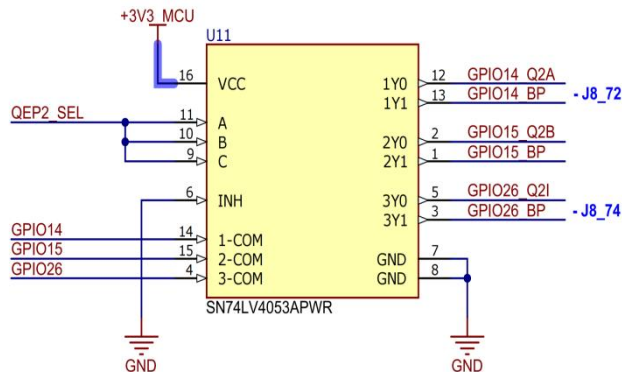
+3V3_MCU

U11

16 VCC
QEP2_SEL
11 A
10 B
9 C
6 INH
GPIO14
14 1-COM
GPIO15
15 2-COM
GPIO26
4 3-COM

1Y0 12 GPIO14_Q2A
1Y1 13 GPIO14_BP - J8_72
2Y0 2 GPIO15_Q2B
2Y1 1 GPIO15_BP
3Y0 5 GPIO26_Q2I
3Y1 3 GPIO26_BP - J8_74
GND 7
GND 8

SN74LV4053APWR

GND

GND